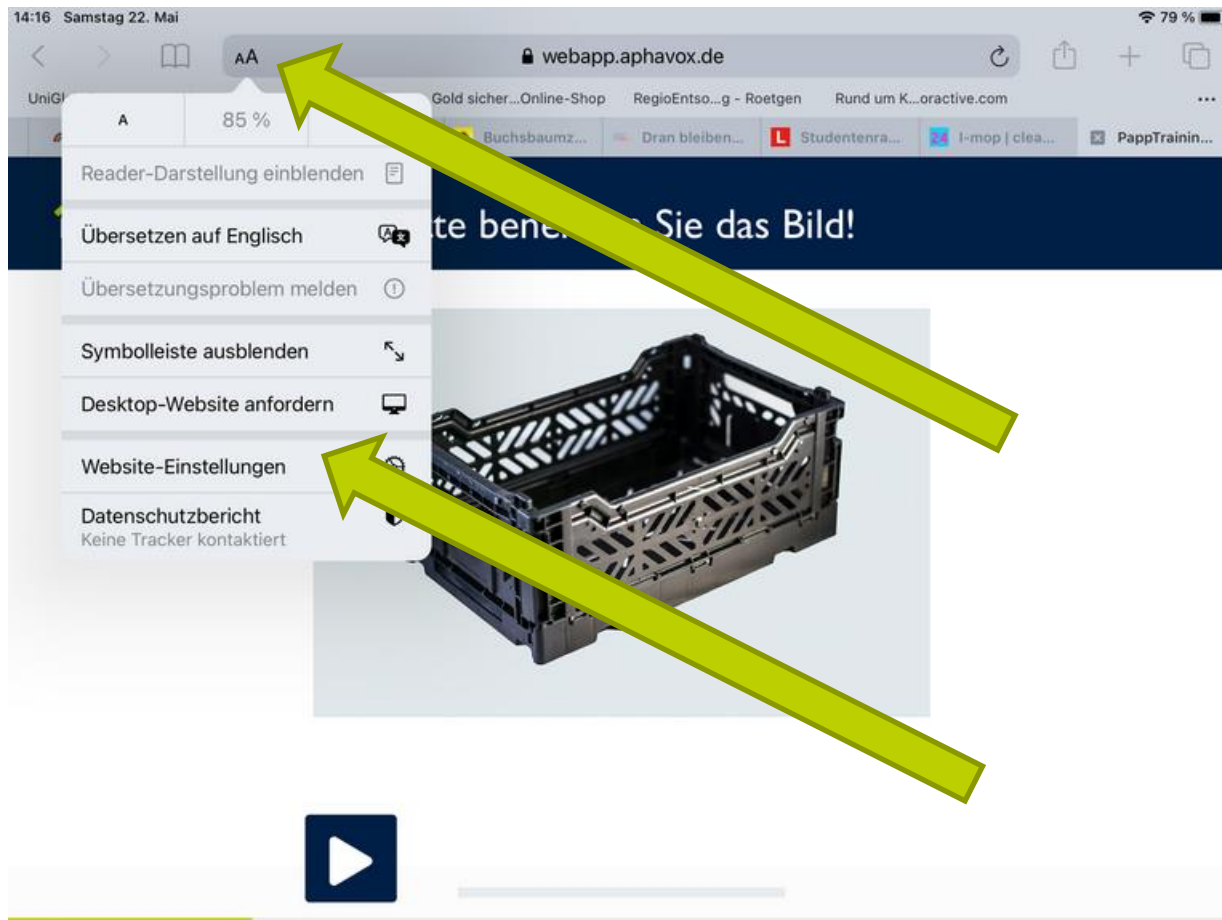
14:16 Samstag 22. Mai

79 %

AA

webapp.aphavox.de

UniG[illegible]

Gold sicher...Online-Shop

RegioEntso...g - Roetgen

Rund um K...oractive.com

...

A

85 %

Buchsbaumz...

Dran bleiben...

Studentenra...

I-mop | clea...

PappTrainin...

Reader-Darstellung einblenden

Übersetzen auf Englisch

Übersetzungsproblem melden

Symbolleiste ausblenden

Desktop-Website anfordern

Website-Einstellungen

Datenschutzbericht
Keine Tracker kontaktiert

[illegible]te bene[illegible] Sie das Bild!